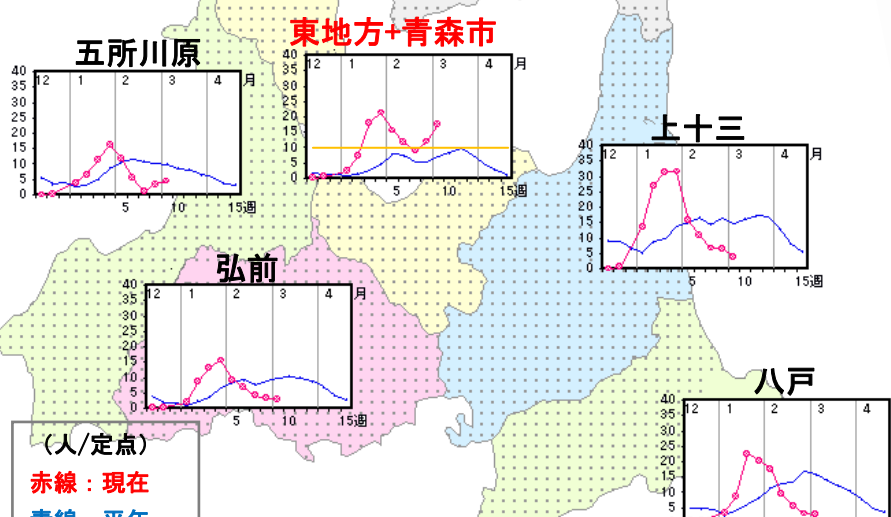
五所川原

40
35
30
25
20
15
10
5
0

12 1 2 3 4 月

5 10 15週

東地方+青森市

40
35
30
25
20
15
10
5
0

12 1 2 3 4 月

5 10 15週

上十三

40
35
30
25
20
15
10
5
0

12 1 2 3 4 月

5 10 15週

弘前

40
35
30
25
20
15
10
5
0

12 1 2 3 4 月

5 10 15週

八戸

40
35
30
25
20
15
10
5

12 1 2 3 4

（人/定点）
赤線：現在
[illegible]